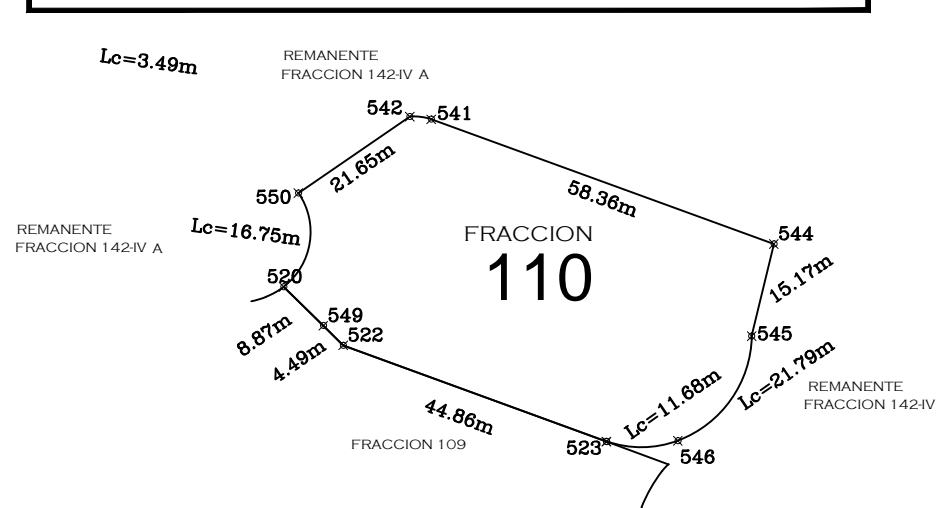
Lc=3.49m

REMANENTE
FRACCION 142-IV A

542
541

550
21.65m

58.36m

REMANENTE
FRACCION 142-IV A

Lc=16.75m

FRACCION
110

544

520

15.17m

549
8.87m
522
4.49m

545

Lc=21.79m

REMANENTE
FRACCION 142-IV

Lc=11.68m

44.86m

FRACCION 109

523

546